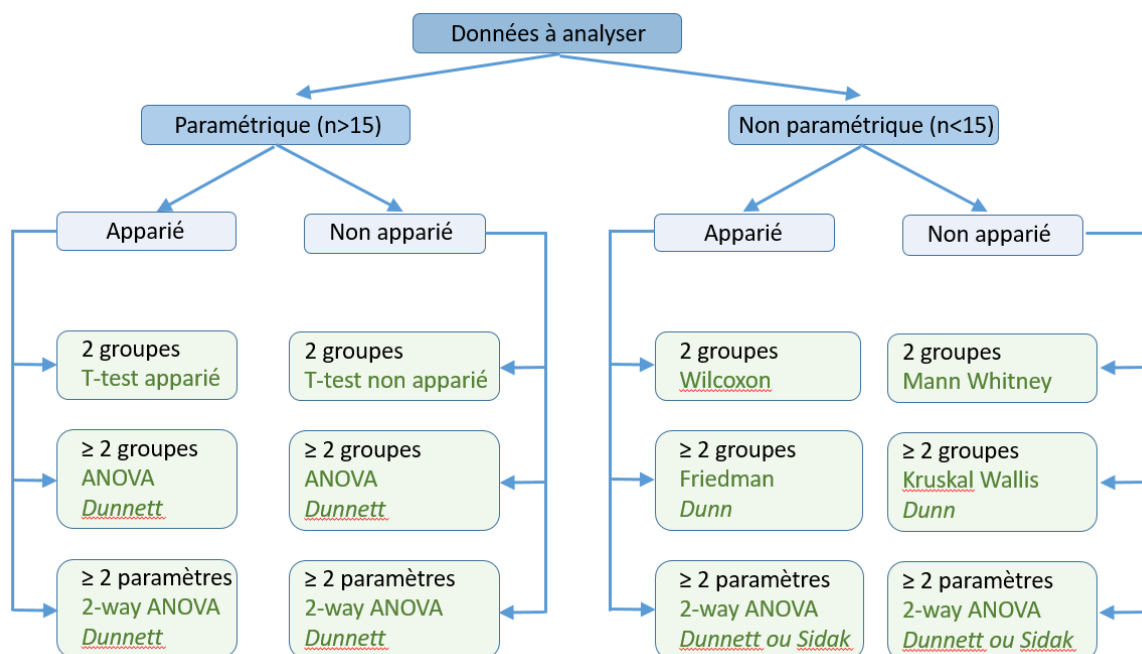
Données à analyser

Paramétrique (n>15)

Non paramétrique (n<15)

Apparié

Non apparié

Apparié

Non apparié

2 groupes
T-test apparié

≥ 2 groupes
ANOVA
Dunnett

≥ 2 paramètres
2-way ANOVA
Dunnett

2 groupes
T-test non apparié

≥ 2 groupes
ANOVA
Dunnett

≥ 2 paramètres
2-way ANOVA
Dunnett

2 groupes
Wilcoxon

≥ 2 groupes
Friedman
Dunn

≥ 2 paramètres
2-way ANOVA
Dunnett ou Sidak

2 groupes
Mann Whitney

≥ 2 groupes
Kruskal Wallis
Dunn

≥ 2 paramètres
2-way ANOVA
Dunnett ou Sidak